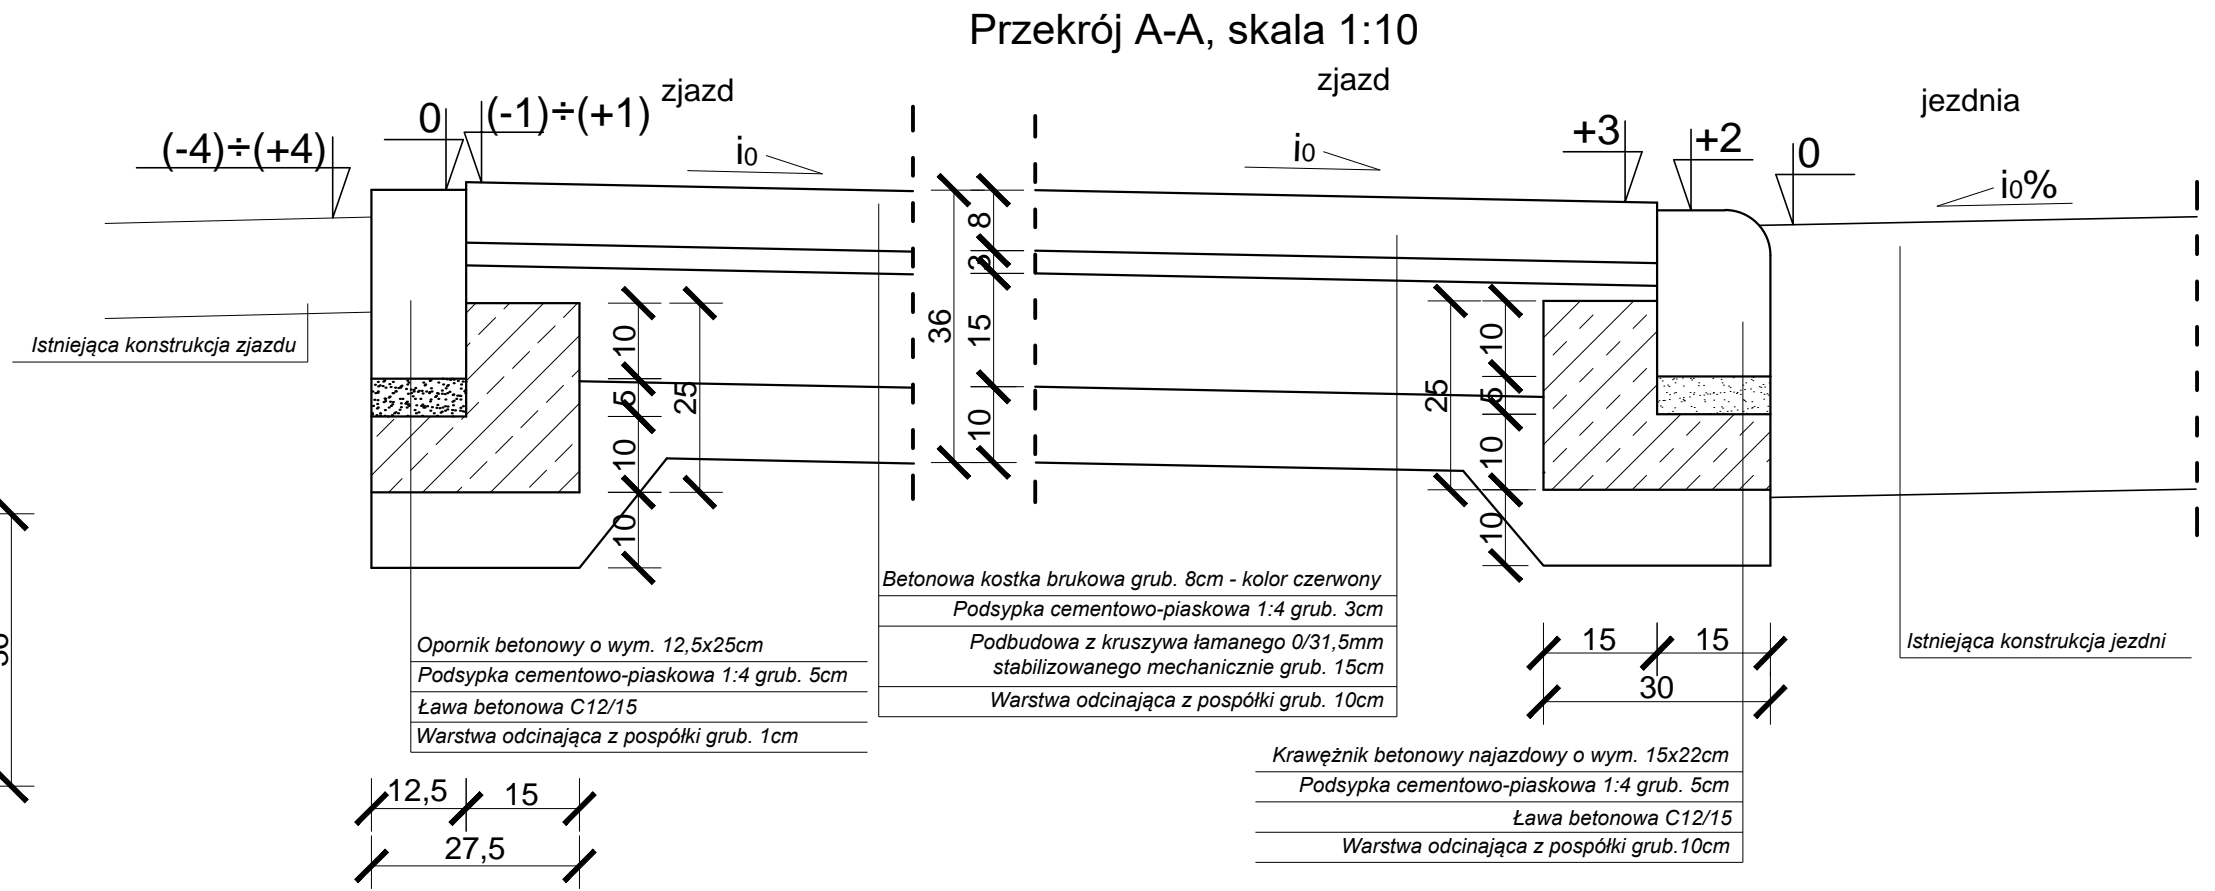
Przekrój A-A, skala 1:10

zjazd

zjazd

jezdnia

(-4)÷(+4)

0

(-1)÷(+1)

$i_0$

$i_0$

+3

+2

0

$i_0$%

8

3

36

15

10

10

5

25

10

10

25

10

5

10

10

Istniejąca konstrukcja zjazdu

Betonowa kostka brukowa grub. 8cm - kolor czerwony

Podsypka cementowo-piaskowa 1:4 grub. 3cm

Podbudowa z kruszywa łamanego 0/31,5mm stabilizowanego mechanicznie grub. 15cm

Warstwa odcinająca z pospółki grub. 10cm

Opornik betonowy o wym. 12,5x25cm

Podsypka cementowo-piaskowa 1:4 grub. 5cm

Ława betonowa C12/15

Warstwa odcinająca z pospółki grub. 1cm

15

15

30

Istniejąca konstrukcja jezdni

Krawężnik betonowy najazdowy o wym. 15x22cm

Podsypka cementowo-piaskowa 1:4 grub. 5cm

Ława betonowa C12/15

Warstwa odcinająca z pospółki grub.10cm

12,5

15

27,5

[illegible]